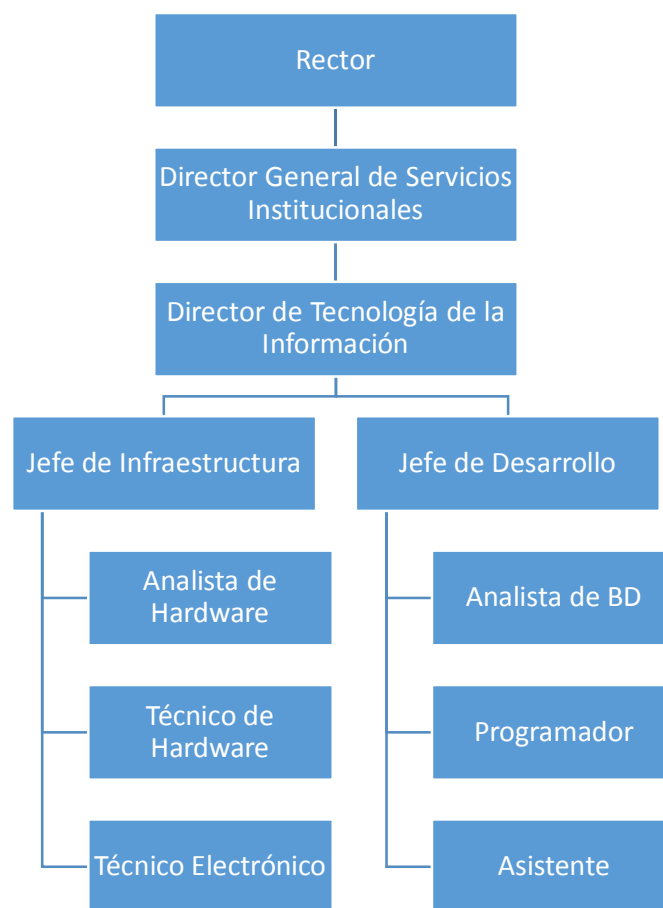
Rector

Director General de Servicios Institucionales

Director de Tecnología de la Información

Jefe de Infraestructura

Analista de Hardware

Técnico de Hardware

Técnico Electrónico

Jefe de Desarrollo

Analista de BD

Programador

Asistente